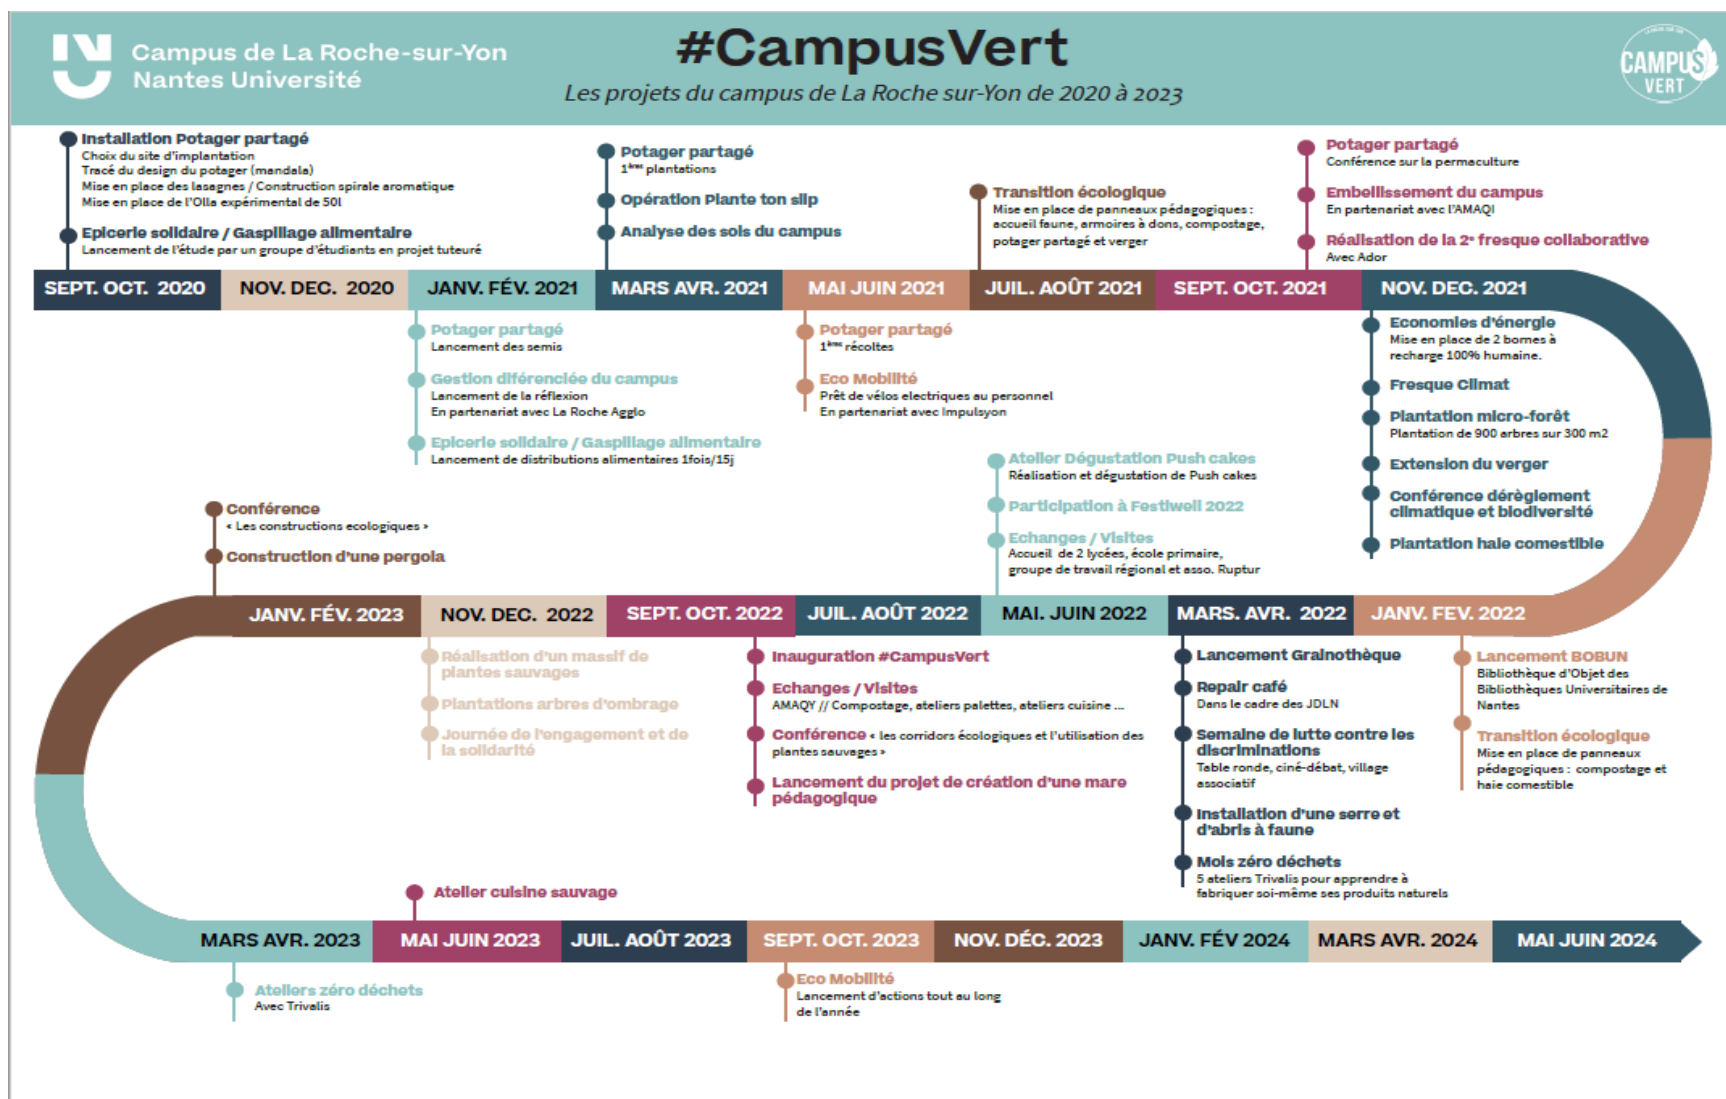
Campus de La Roche-sur-Yon
Nantes Université

#CampusVert
Les projets du campus de La Roche sur-Yon de 2020 à 2023

CAMPUS VERT

Installation Potager partagé
Choix du site d'implantation
Tracé du design du potager (mandala)
Mise en place des lasagnes / Construction spirale aromatique
Mise en place de l'Olla expérimental de 50l

Epicerie solidaire / Gaspillage alimentaire
Lancement de l'étude par un groupe d'étudiants en projet tuteuré

Potager partagé
$1^{ères}$ plantations

Opération Plante ton slip

Analyse des sols du campus

Transition écologique
Mise en place de panneaux pédagogiques : accueil faune, armoires à dons, compostage, potager partagé et verger

Potager partagé
Conférence sur la permaculture

Embellissement du campus
En partenariat avec l'AMAQI

Réalisation de la $2^e$ fresque collaborative
Avec Ador

SEPT. OCT. 2020
NOV. DEC. 2020
JANV. FÉV. 2021
MARS AVR. 2021
MAI JUIN 2021
JUIL. AOÛT 2021
SEPT. OCT. 2021
NOV. DEC. 2021

Potager partagé
Lancement des semis

Gestion différenciée du campus
Lancement de la réflexion
En partenariat avec La Roche Agglo

Epicerie solidaire / Gaspillage alimentaire
Lancement de distributions alimentaires 1fois/15j

Potager partagé
$1^{ères}$ récoltes

Eco Mobilité
Prêt de vélos electriques au personnel
En partenariat avec Impulsyon

Economies d'énergie
Mise en place de 2 bornes à recharge 100% humaine.

Fresque Climat

Plantation micro-forêt
Plantation de 900 arbres sur 300 m2

Extension du verger

Conférence dérèglement climatique et biodiversité

Plantation haie comestible

Atelier Dégustation Push cakes
Réalisation et dégustation de Push cakes

Participation à Festiwell 2022

Echanges / Visites
Accueil de 2 lycées, école primaire, groupe de travail régional et asso. Ruptur

Conférence
« Les constructions ecologiques »

Construction d'une pergola

JANV. FÉV. 2023
NOV. DEC. 2022
SEPT. OCT. 2022
JUIL. AOÛT 2022
MAI. JUIN 2022
MARS. AVR. 2022
JANV. FEV. 2022

Réalisation d'un massif de plantes sauvages

Plantations arbres d'ombrage

Journée de l'engagement et de la solidarité

Inauguration #CampusVert

Echanges / Visites
AMAQY // Compostage, ateliers palettes, ateliers cuisine ...

Conférence « les corridors écologiques et l'utilisation des plantes sauvages »

Lancement du projet de création d'une mare pédagogique

Lancement Grainothèque

Repair café
Dans le cadre des JDLN

Semaine de lutte contre les discriminations
Table ronde, ciné-débat, village associatif

Installation d'une serre et d'abris à faune

Mois zéro déchets
5 ateliers Trivalis pour apprendre à fabriquer soi-même ses produits naturels

Lancement BOBUN
Bibliothèque d'Objet des Bibliothèques Universitaires de Nantes

Transition écologique
Mise en place de panneaux pédagogiques : compostage et haie comestible

Atelier cuisine sauvage

MARS AVR. 2023
MAI JUIN 2023
JUIL. AOÛT 2023
SEPT. OCT. 2023
NOV. DÉC. 2023
JANV. FÉV 2024
MARS AVR. 2024
MAI JUIN 2024

Ateliers zéro déchets
Avec Trivalis

Eco Mobilité
Lancement d'actions tout au long de l'année